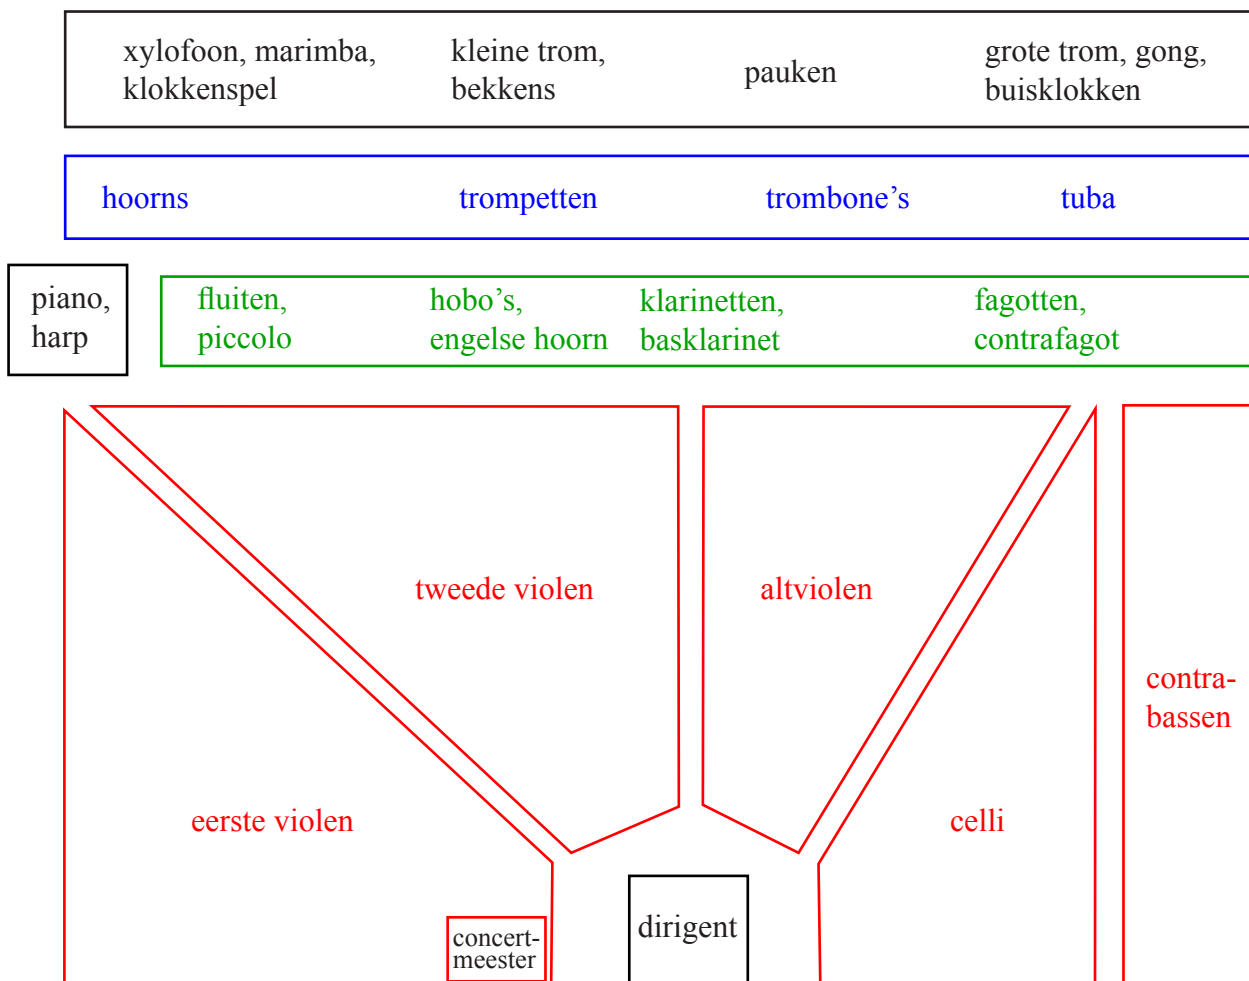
xylofoon, marimba, klokkenspel

kleine trom, bekkens

pauken

grote trom, gong, buisklokken

hoorns

trompetten

trombone’s

tuba

piano, harp

fluiten, piccolo

hobo’s, engelse hoorn

klarinetten, basklarinet

fagotten, contrafagot

tweede violen

altviolen

contra-bassen

eerste violen

celli

concert-meester

dirigent